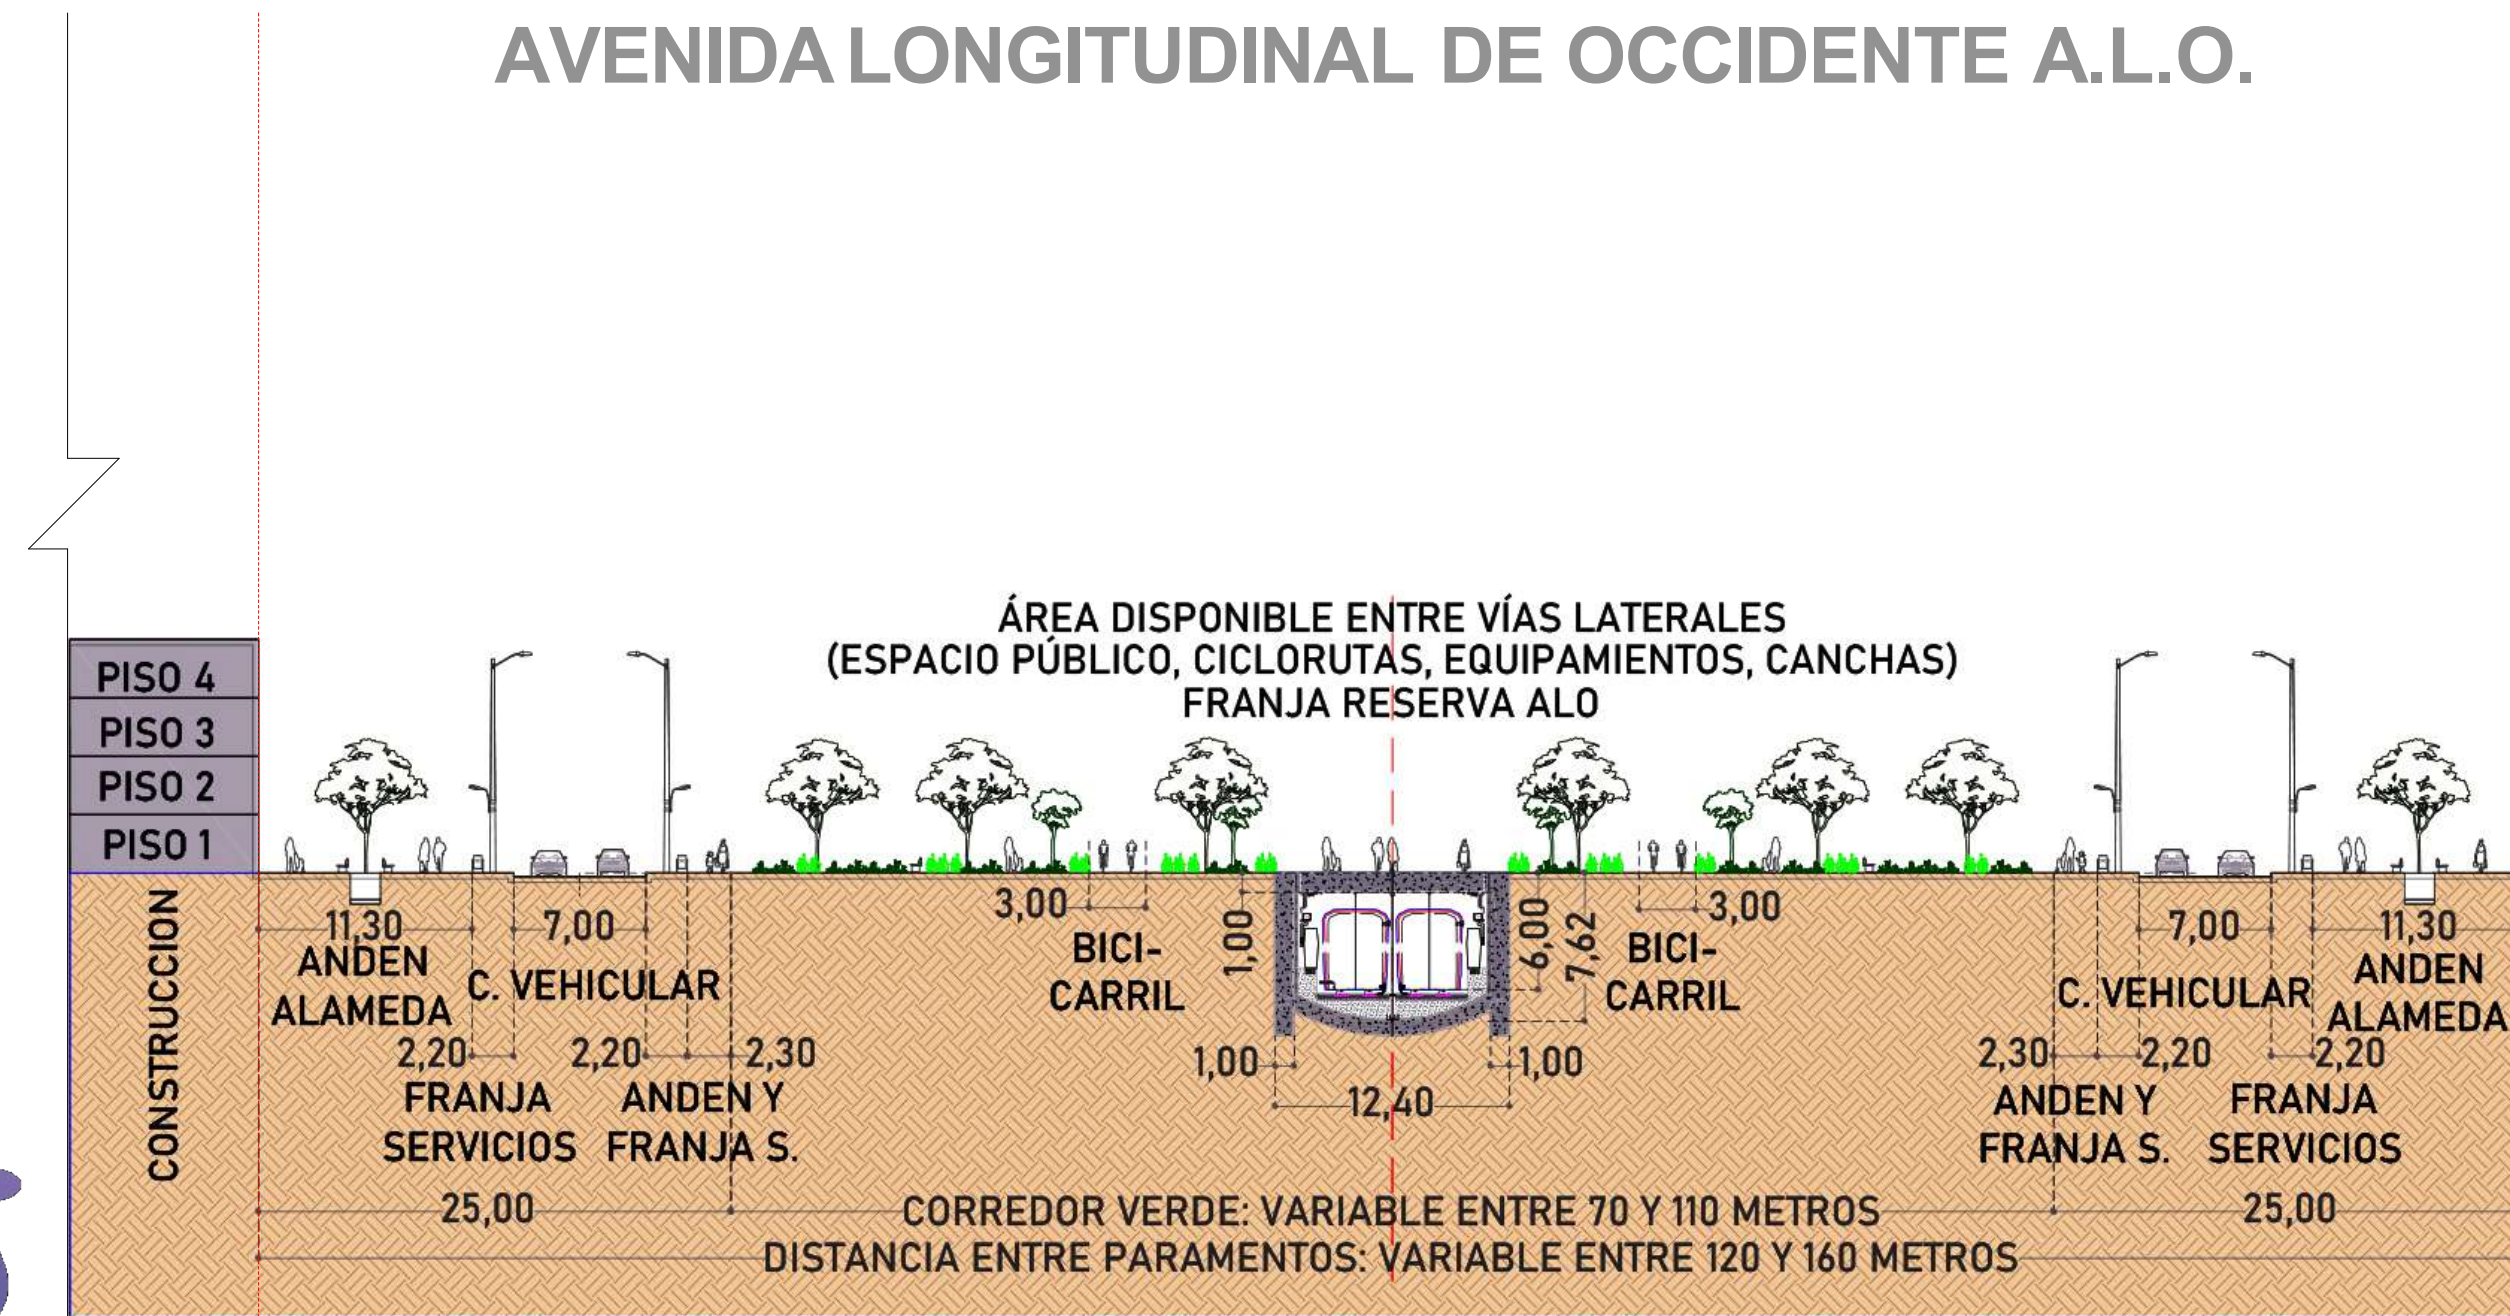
AVENIDA LONGITUDINAL DE OCCIDENTE A.L.O.

ÁREA DISPONIBLE ENTRE VÍAS LATERALES
(ESPACIO PÚBLICO, CICLORUTAS, EQUIPAMIENTOS, CANCHAS)
FRANJA RESERVA ALO

PISO 4
PISO 3
PISO 2
PISO 1
CONSTRUCCION

11,30
ANDEN
ALAMEDA
7,00
C. VEHICULAR
2,20
FRANJA
SERVICIOS
2,20
2,30
ANDEN Y
FRANJA S.
3,00
BICI-
CARRIL
1,00
1,00
6,00
7,62
1,00
12,40
3,00
BICI-
CARRIL
7,00
C. VEHICULAR
11,30
ANDEN
ALAMEDA
2,30
2,20
2,20
ANDEN Y
FRANJA S.
FRANJA
SERVICIOS
25,00
CORREDOR VERDE: VARIABLE ENTRE 70 Y 110 METROS
25,00
DISTANCIA ENTRE PARAMENTOS: VARIABLE ENTRE 120 Y 160 METROS